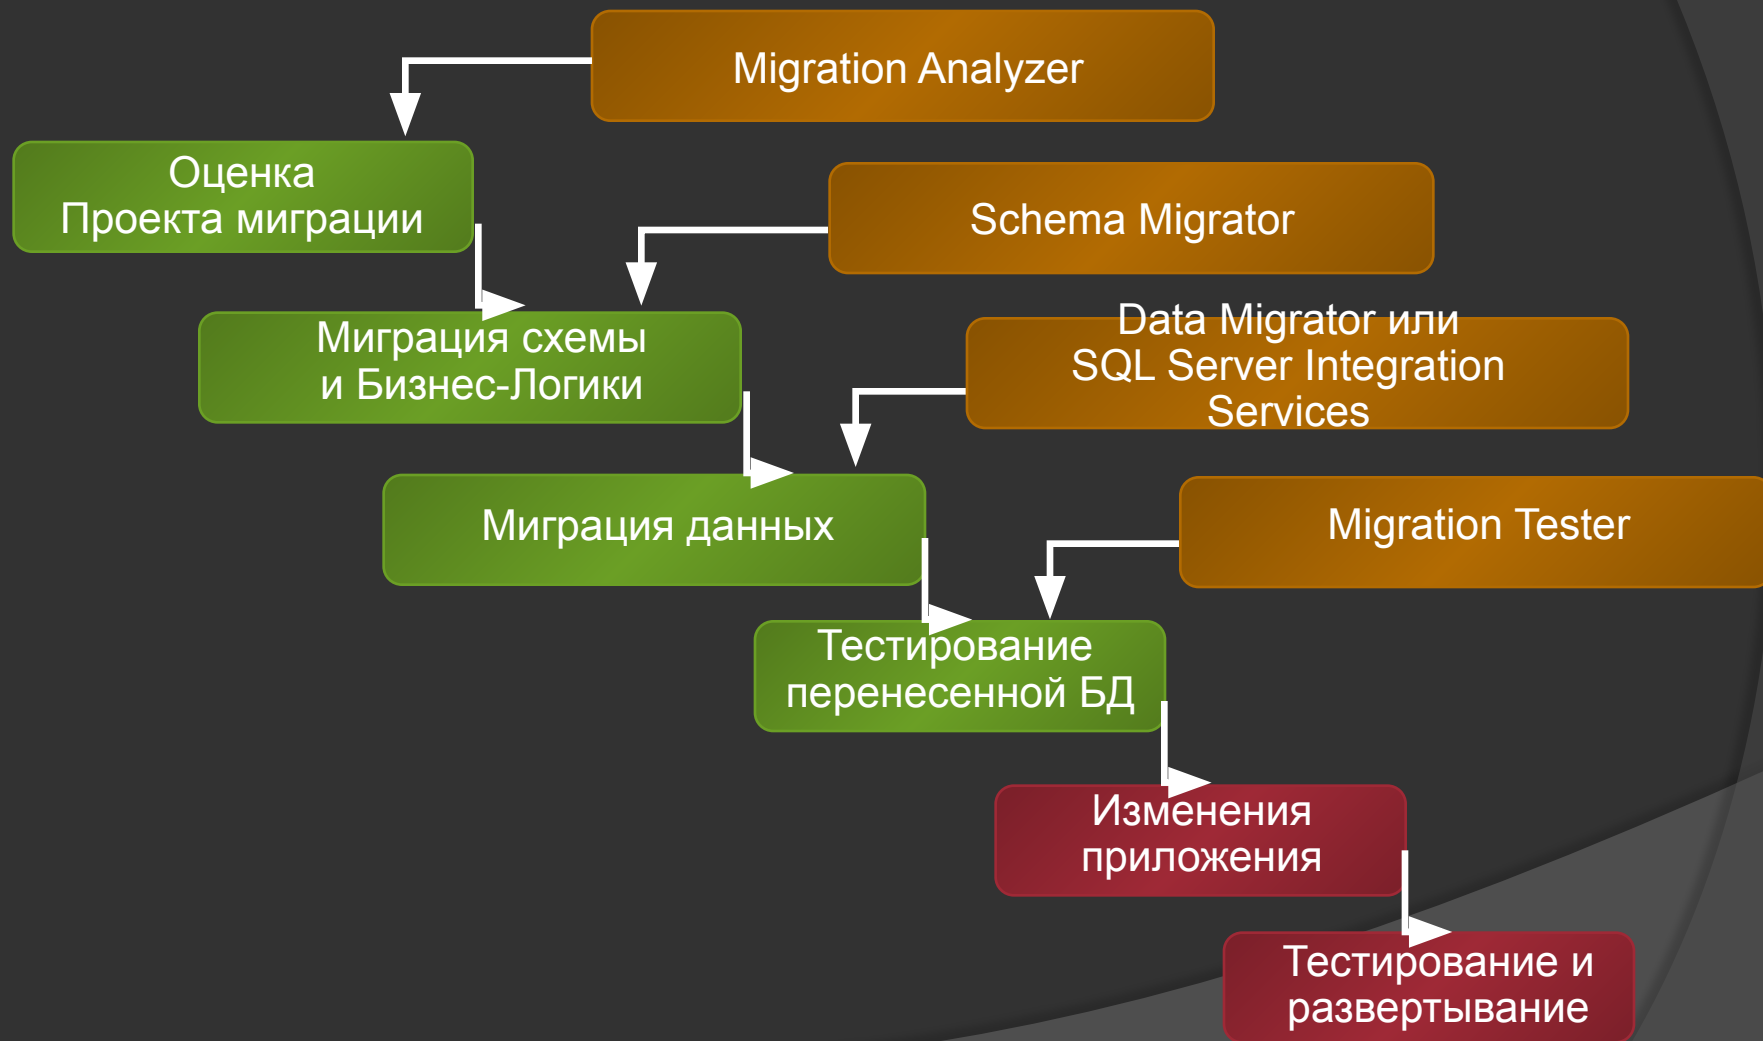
Migration Analyzer

Оценка
Проекта миграции

Schema Migrator

Миграция схемы
и Бизнес-Логики

Data Migrator или
SQL Server Integration
Services

Миграция данных

Migration Tester

Тестирование
перенесенной БД

Изменения
приложения

Тестирование и
развертывание